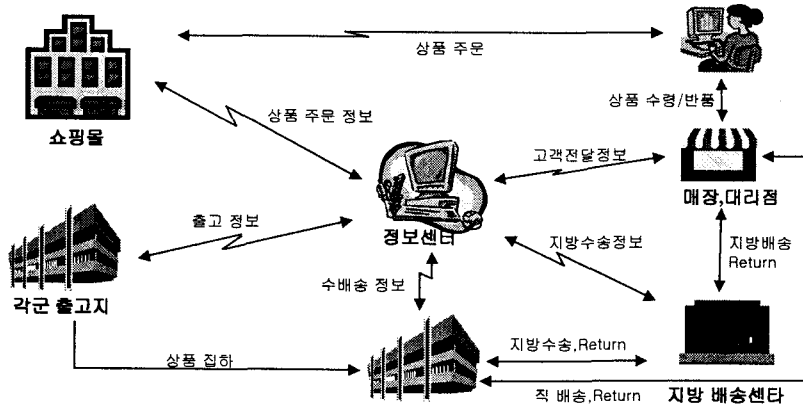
상품 주문

쇼핑몰

상품 주문 정보

상품 수령/반품

고객전달정보

매장,대리점

출고 정보

정보센터

지방수송정보

지방배송
Return

각군 출고지

수배송 정보

상품 집하

지방수송,Return

직 배송,Return

지방 배송센타